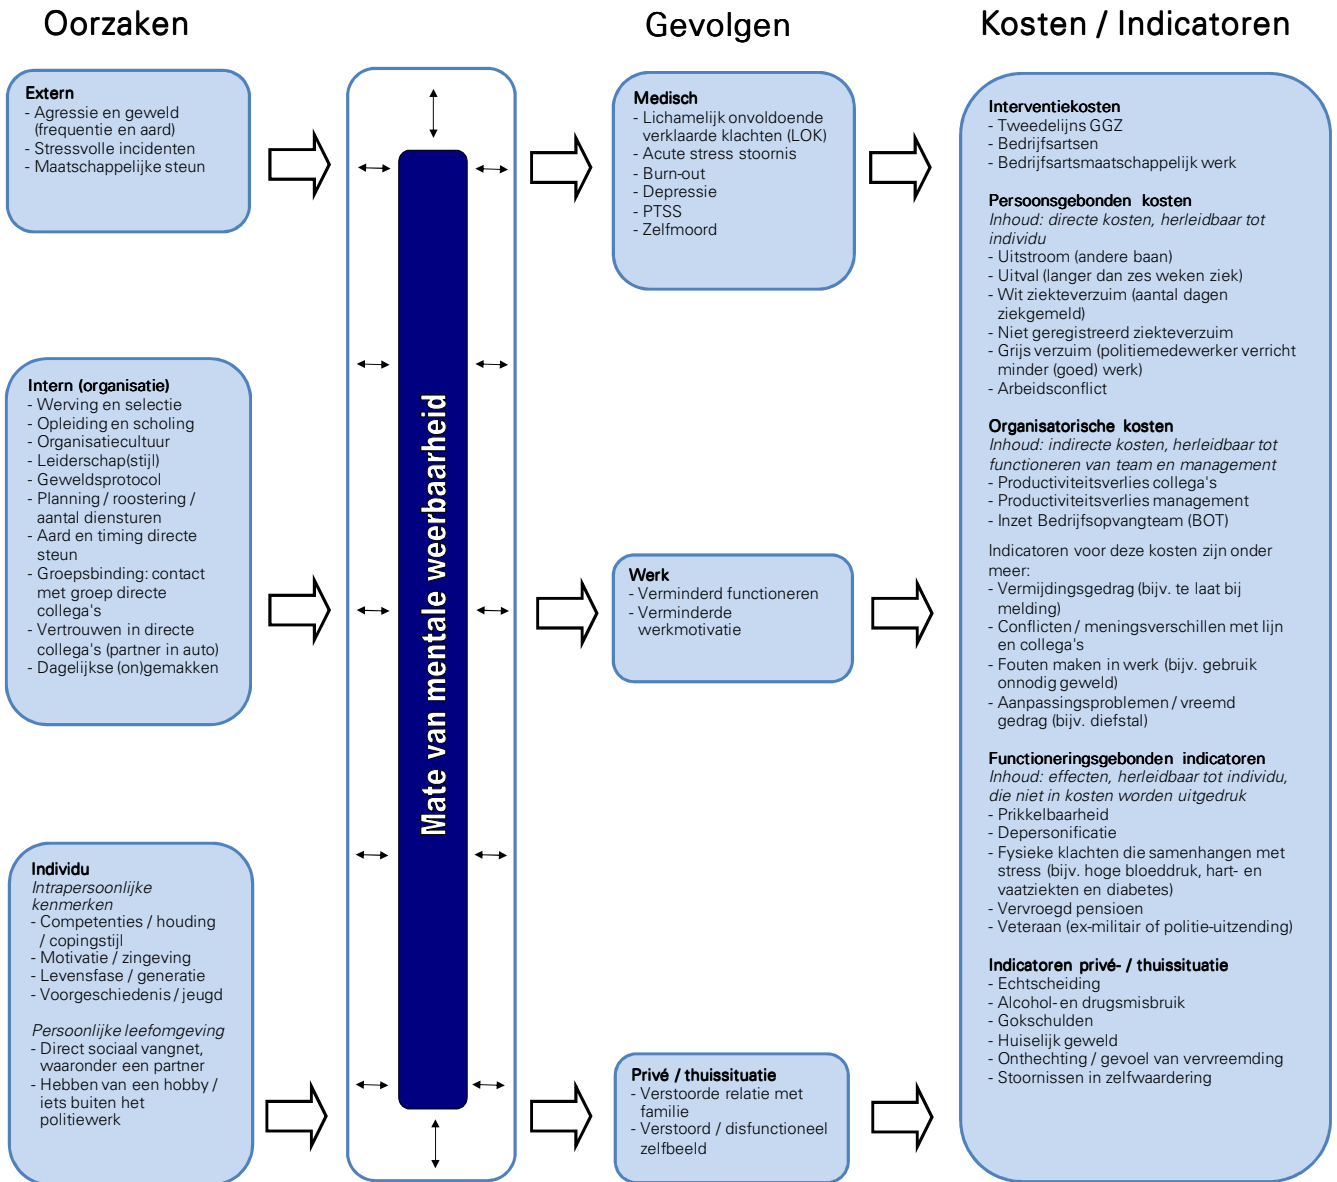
Oorzaken

Extern
- Agressie en geweld (frequentie en aard)
- Stressvolle incidenten
- Maatschappelijke steun

Intern (organisatie)
- Werving en selectie
- Opleiding en scholing
- Organisatiecultuur
- Leiderschap(stijl)
- Geweldsprotocol
- Planning / roostering / aantal diensturen
- Aard en timing directe steun
- Groepsbinding: contact met groep directe collega's
- Vertrouwen in directe collega's (partner in auto)
- Dagelijkse (on)gemakken

Individu
Intrapersoonlijke kenmerken
- Competenties / houding / copingstijl
- Motivatie / zingeving
- Levensfase / generatie
- Voorgeschiedenis / jeugd

Persoonlijke leefomgeving
- Direct sociaal vangnet, waaronder een partner
- Hebben van een hobby / iets buiten het politiewerk

Mate van mentale weerbaarheid

Gevolgen

Medisch
- Lichamelijk onvoldoende verklaarde klachten (LOK)
- Acute stress stoornis
- Burn-out
- Depressie
- PTSS
- Zelfmoord

Werk
- Verminderd functioneren
- Verminderde werkmotivatie

Privé / thuissituatie
- Verstoorde relatie met familie
- Verstoord / disfunctioneel zelfbeeld

Kosten / Indicatoren

Interventiekosten
- Tweedelijns GGZ
- Bedrijfsartsen
- Bedrijfsartsmaatschappelijk werk

Persoonsgebonden kosten
Inhoud: directe kosten, herleidbaar tot individu
- Uitstroom (andere baan)
- Uitval (langer dan zes weken ziek)
- Wit ziekteverzuim (aantal dagen ziekgemeld)
- Niet geregistreerd ziekteverzuim
- Grijs verzuim (politiemedewerker verricht minder (goed) werk)
- Arbeidsconflict

Organisatorische kosten
Inhoud: indirecte kosten, herleidbaar tot functioneren van team en management
- Productiviteitsverlies collega's
- Productiviteitsverlies management
- Inzet Bedrijfsopvangteam (BOT)

Indicatoren voor deze kosten zijn onder meer:
- Vermijdingsgedrag (bijv. te laat bij melding)
- Conflicten / meningsverschillen met lijn en collega's
- Fouten maken in werk (bijv. gebruik onnodig geweld)
- Aanpassingsproblemen / vreemd gedrag (bijv. diefstal)

Functioneringsgebonden indicatoren
Inhoud: effecten, herleidbaar tot individu, die niet in kosten worden uitgedruk
- Prikkelbaarheid
- Depersonificatie
- Fysieke klachten die samenhangen met stress (bijv. hoge bloeddruk, hart- en vaatziekten en diabetes)
- Vervroegd pensioen
- Veteraan (ex-militair of politie-uitzending)

Indicatoren privé- / thuissituatie
- Echtscheiding
- Alcohol- en drugsmisbruik
- Gokschulden
- Huiselijk geweld
- Onthechting / gevoel van vervreemding
- Stoornissen in zelfwaardering